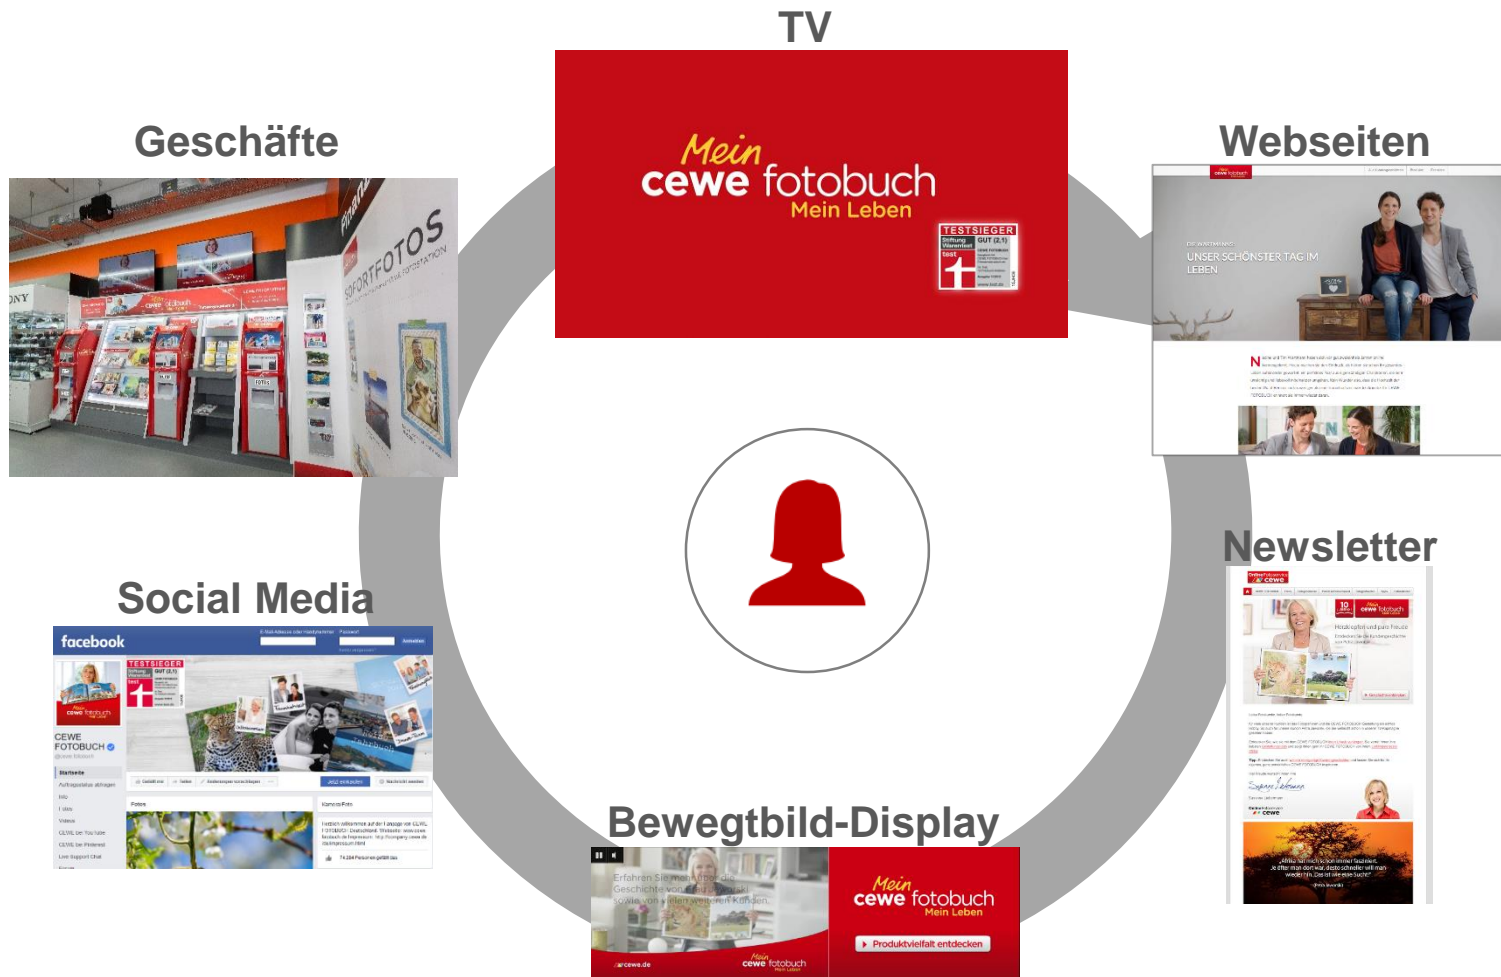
TV

Mein
cewe fotobuch
Mein Leben

TESTSIEGER
Stiftung Warentest
GUT (2,1)
test

Geschäfte

SOFORTFOTOS

Webseiten

UNSER SCHÖNSTER TAG IM LEBEN

Newsletter

Social Media

facebook

TESTSIEGER

CEWE FOTOBUCH

Bewegtbild-Display

Erfahren Sie mehr über die Geschichte von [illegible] sowie von vielen weiteren Kunden.

Mein
cewe fotobuch
Mein Leben

Produktvielfalt entdecken

cewe.de

Mein
cewe fotobuch
Mein Leben